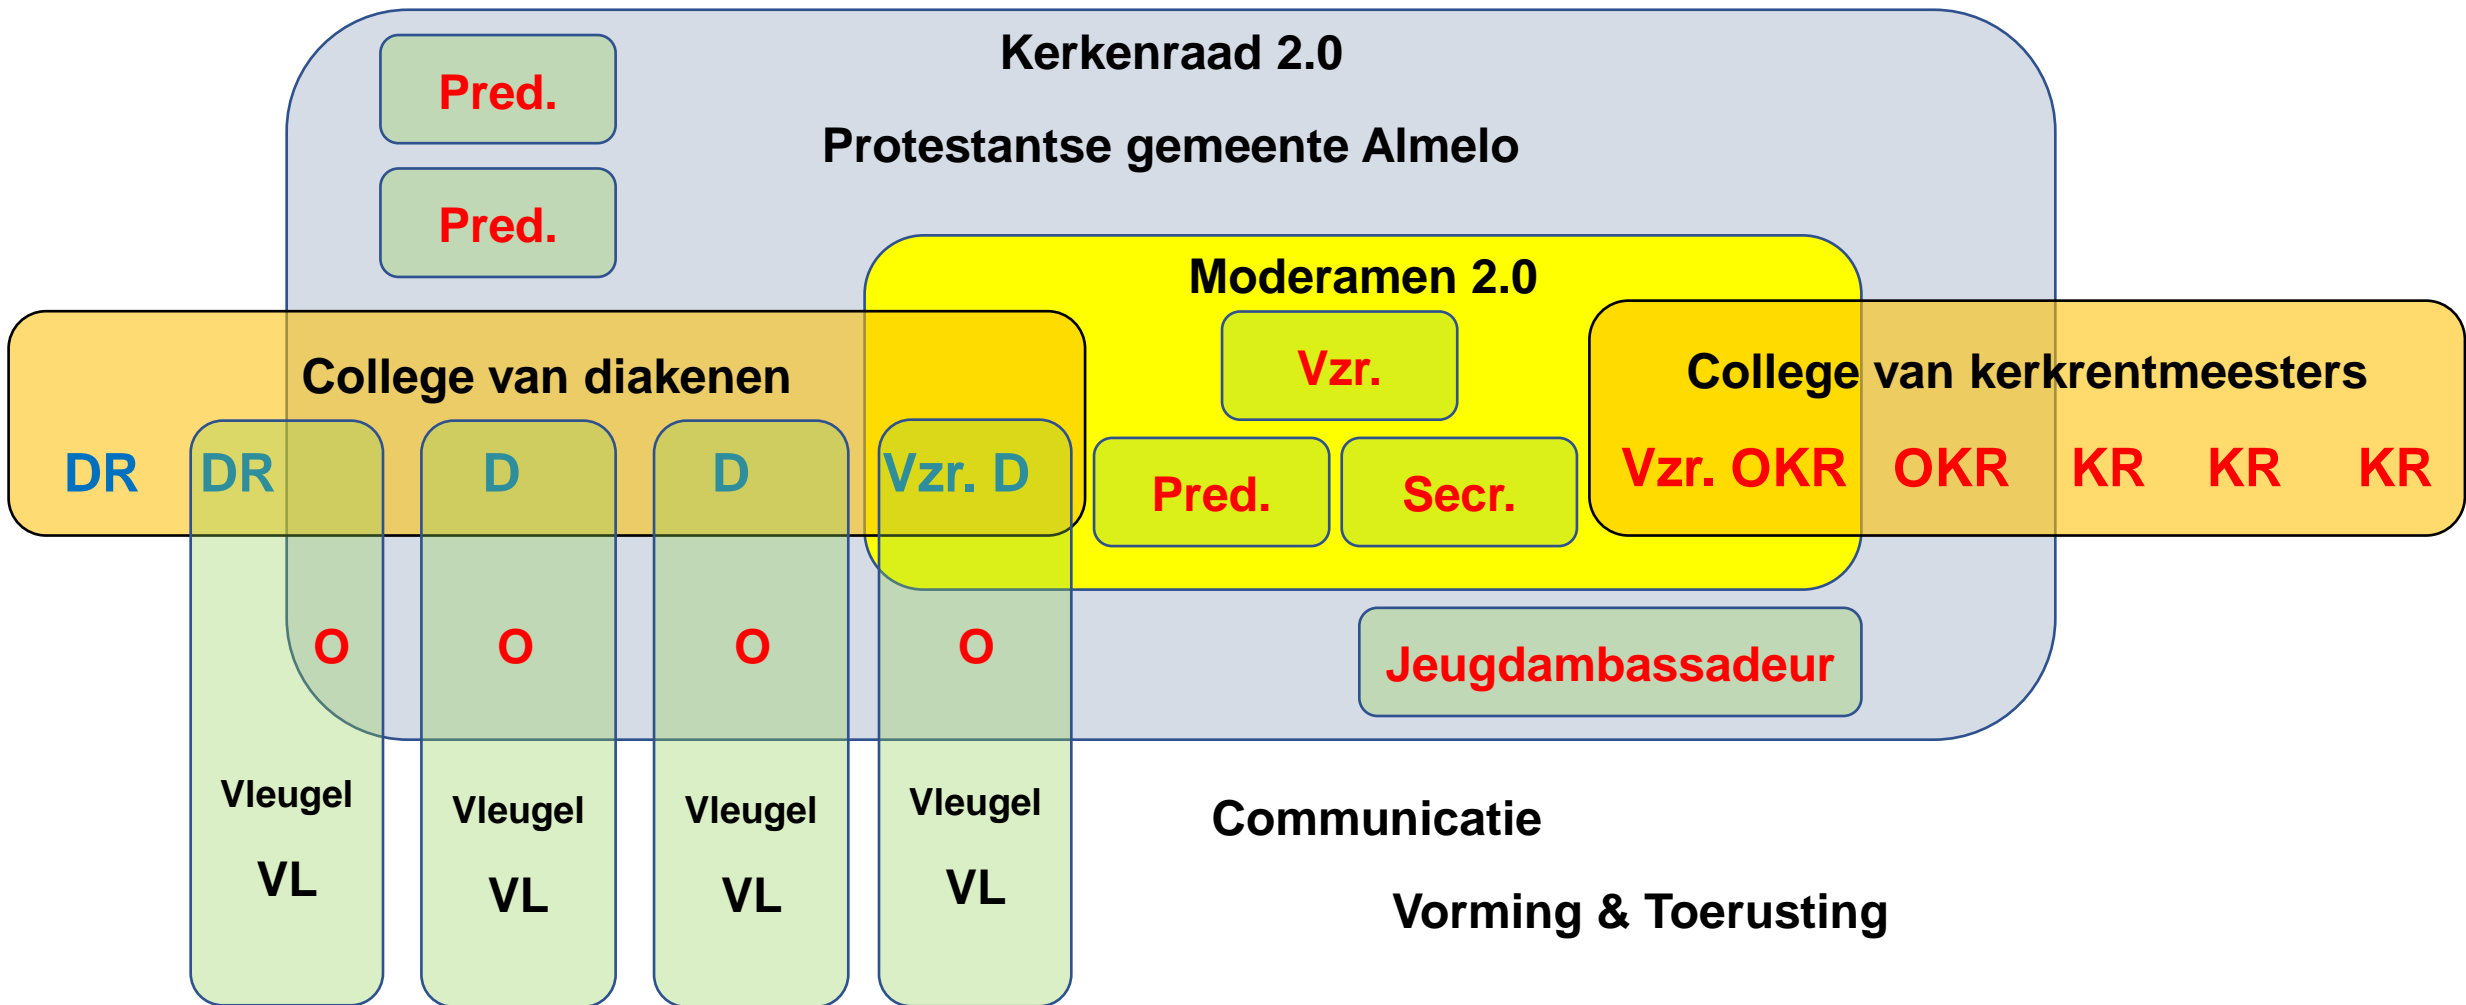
Kerkenraad 2.0

Protestantse gemeente Almelo

Pred.

Pred.

Moderamen 2.0

Vzr.

College van diakenen

College van kerkrentmeesters

DR DR D D Vzr. D

Pred. Secr.

Vzr. OKR OKR KR KR KR

O O O O

Jeugdambassadeur

Vleugel VL

Vleugel VL

Vleugel VL

Vleugel VL

Communicatie

Vorming & Toerusting